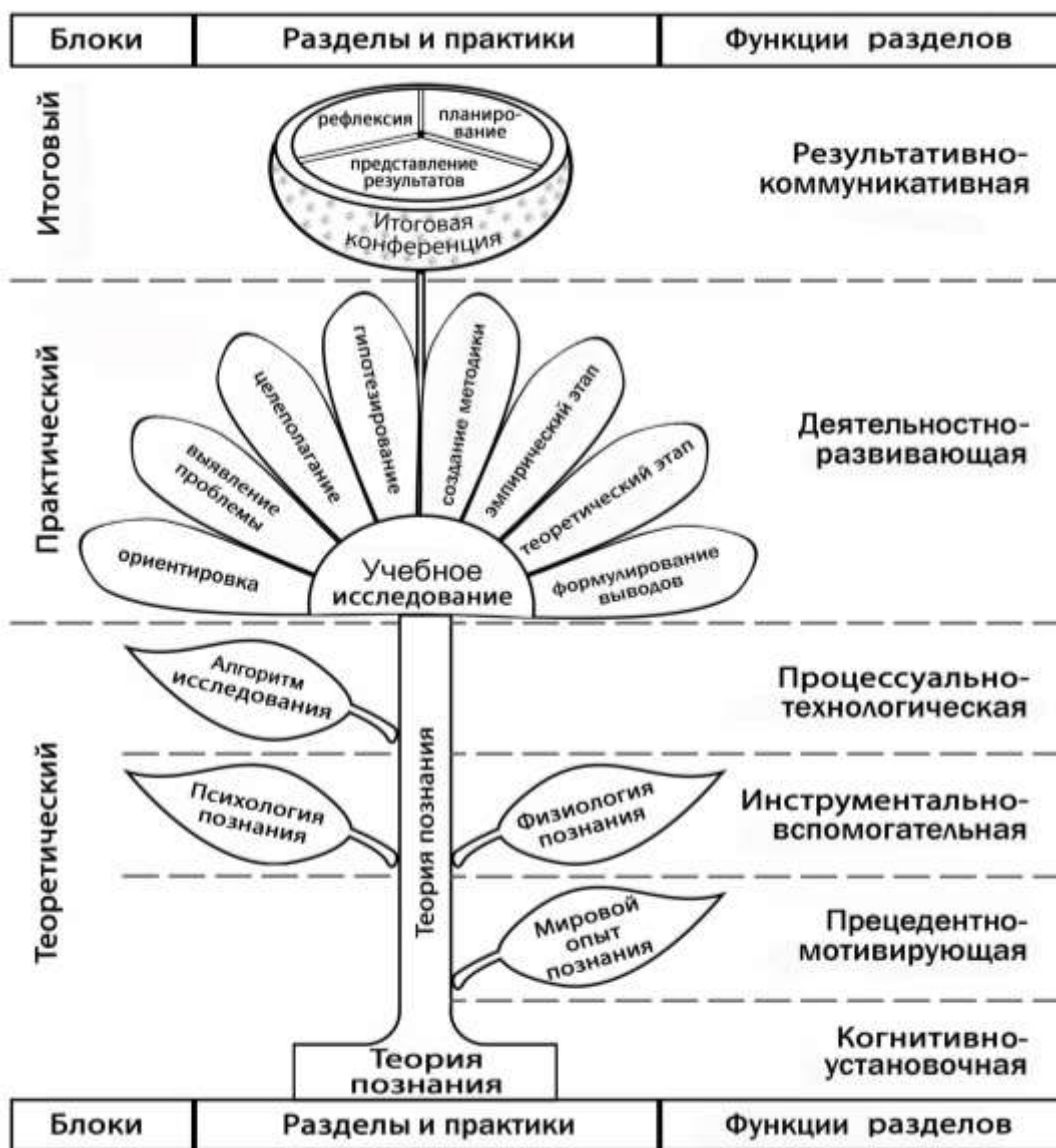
| Блоки | Разделы и практики | Функции разделов |
|---|---|---|

Итоговый

рефлексия
планирование
представление результатов
Итоговая конференция

Результативно-коммуникативная

Практический

гипотезирование
создание методики
целеполагание
эмпирический этап
выявление проблемы
теоретический этап
ориентировка
Учебное исследование
формулирование выводов

Деятельностно-развивающая

Теоретический

Алгоритм исследования

Процессуально-технологическая

Психология познания
Теория познания
Физиология познания

Инструментально-вспомогательная

Мировой опыт познания

Прецедентно-мотивирующая

Теория познания

Когнитивно-установочная

| Блоки | Разделы и практики | Функции разделов |
|---|---|---|